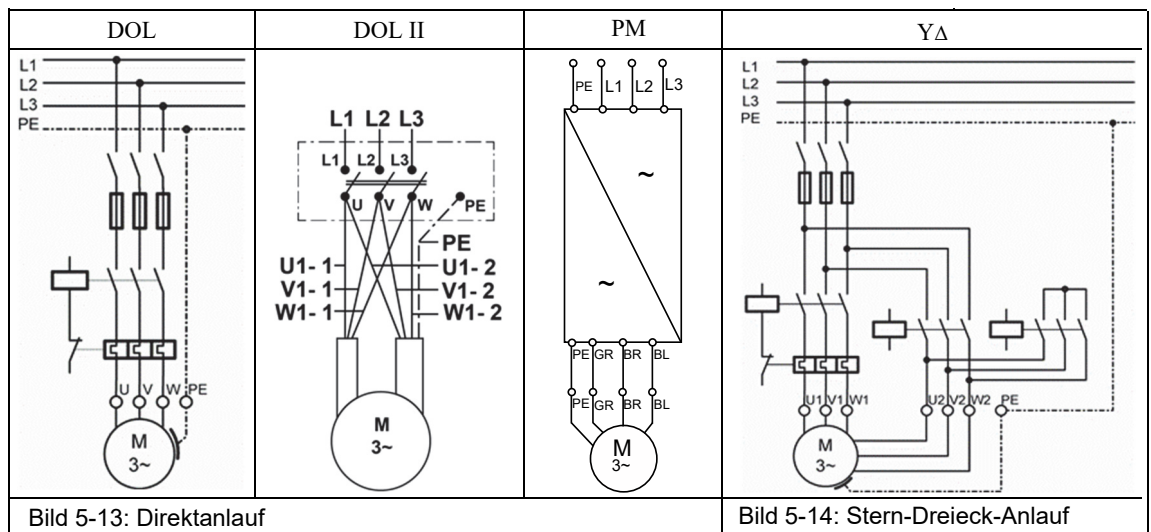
| DOL | DOL II | PM | YΔ |
|---|---|---|---|
| L1 L2 L3 PE U V W PE M 3~ | L1 L2 L3 L1 L2 L3 U V W PE PE U1- 1 V1- 1 W1- 1 U1- 2 V1- 2 W1- 2 M 3~ | PE L1 L2 L3 ~ ~ PE GR BR BL PE GR BR BL M 3~ | L1 L2 L3 PE U1 V1 W1 U2 V2 W2 PE M 3~ |
| Bild 5-13: Direktanlauf | | | Bild 5-14: Stern-Dreieck-Anlauf |